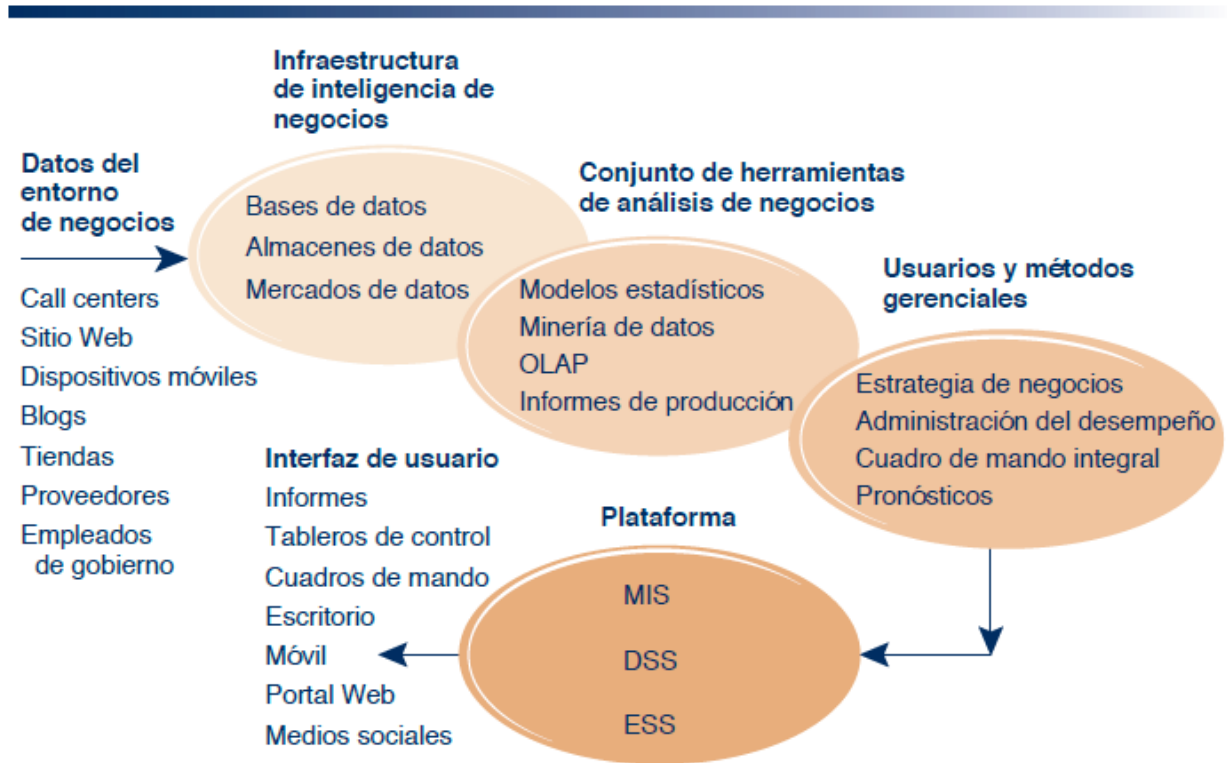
Infraestructura de inteligencia de negocios

Datos del entorno de negocios

Bases de datos
Almacenes de datos
Mercados de datos

Call centers
Sitio Web
Dispositivos móviles
Blogs
Tiendas
Proveedores
Empleados de gobierno

Conjunto de herramientas de análisis de negocios

Modelos estadísticos
Minería de datos
OLAP
Informes de producción

Usuarios y métodos gerenciales

Estrategia de negocios
Administración del desempeño
Cuadro de mando integral
Pronósticos

Interfaz de usuario
Informes
Tableros de control
Cuadros de mando
Escritorio
Móvil
Portal Web
Medios sociales

Plataforma

MIS
DSS
ESS